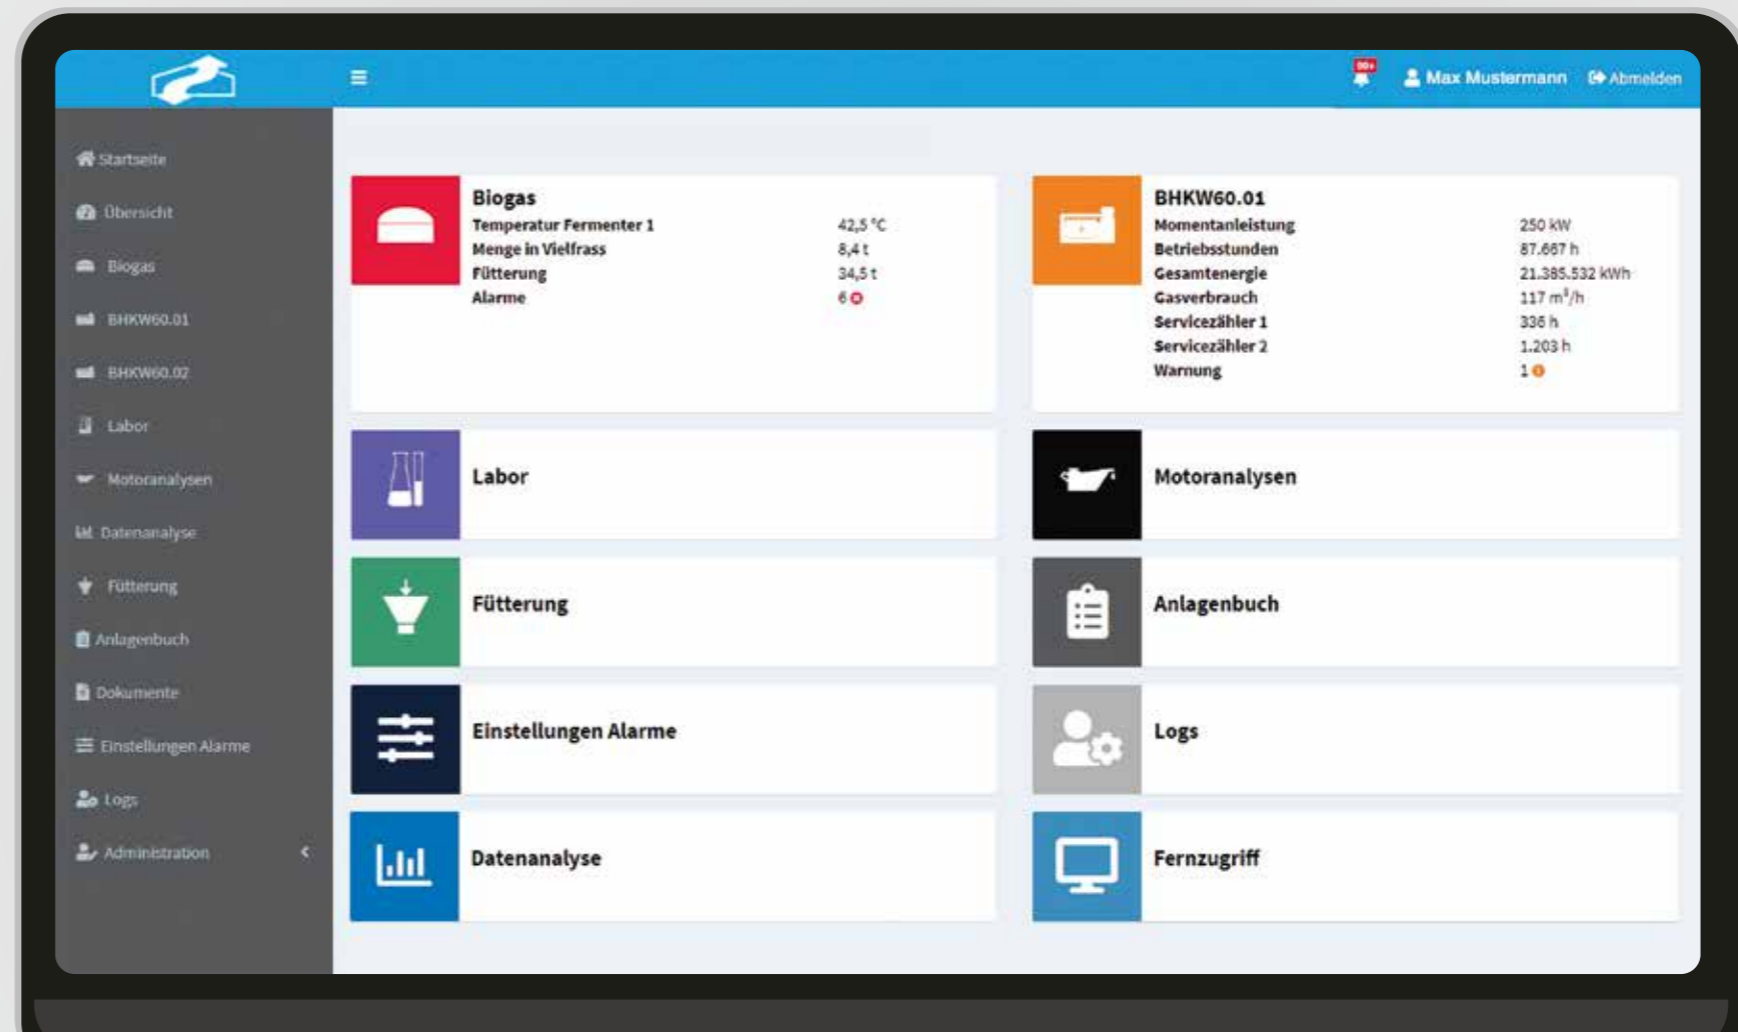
Max Mustermann Abmelden

Startseite
Übersicht
Biogas
BHKW60.01
BHKW60.02
Labor
Motoranalysen
Datenanalyse
Fütterung
Anlagenbuch
Dokumente
Einstellungen Alarme
Logs
Administration

Biogas
| | |
|---|---|
| Temperatur Fermenter 1 | 42,5 °C |
| Menge in Vielfrass | 8,4 t |
| Fütterung | 34,5 t |
| Alarme | 6 |

BHKW60.01
| | |
|---|---|
| Momentanleistung | 250 kW |
| Betriebsstunden | 87.667 h |
| Gesamtenergie | 21.385.532 kWh |
| Gasverbrauch | 117 $m^3/h$ |
| Servicezähler 1 | 336 h |
| Servicezähler 2 | 1.203 h |
| Warnung | 1 |

Labor

Motoranalysen

Fütterung

Anlagenbuch

Einstellungen Alarme

Logs

Datenanalyse

Fernzugriff